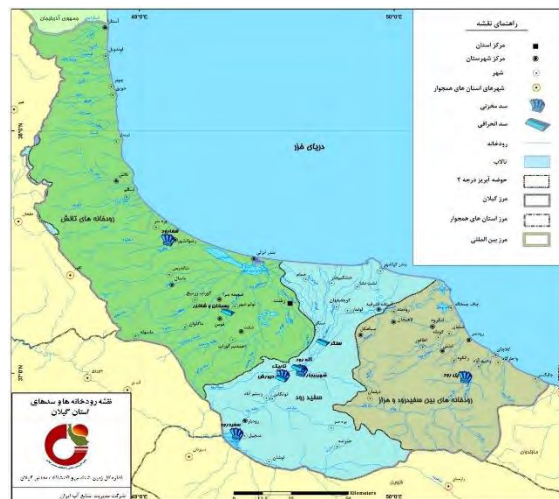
راهنمای نقشه

مرکز استان

مرکز شهرستان

شهر

شهرهای استان های همجوار

سد مخزنی

سد انحرافی

رودخانه

تالاب

حوضه آبریز درجه ۲

مرز گیلان

مرز استان های همجوار

مرز بین المللی

دریای خزر

رودخانه های تالش

سفید رود

رودخانه های بین سفیدرود و هراز

جمهوری آذربایجان

آستارا

لوندویل

هشتپر

رضوانشهر

بندر انزلی

رشت

صومعه سرا

فومن

ماسال

شفت

لاهیجان

لنگرود

رودسر

آستانه اشرفیه

سیاهکل

املش

رودبار

منجیل

لوشان

$48^\circ 0'E$

$50^\circ 0'E$

$38^\circ N$

$37^\circ N$

Kilometers

نقشه رودخانه ها و سدهای استان گیلان

شرکت مدیریت منابع آب ایران

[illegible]